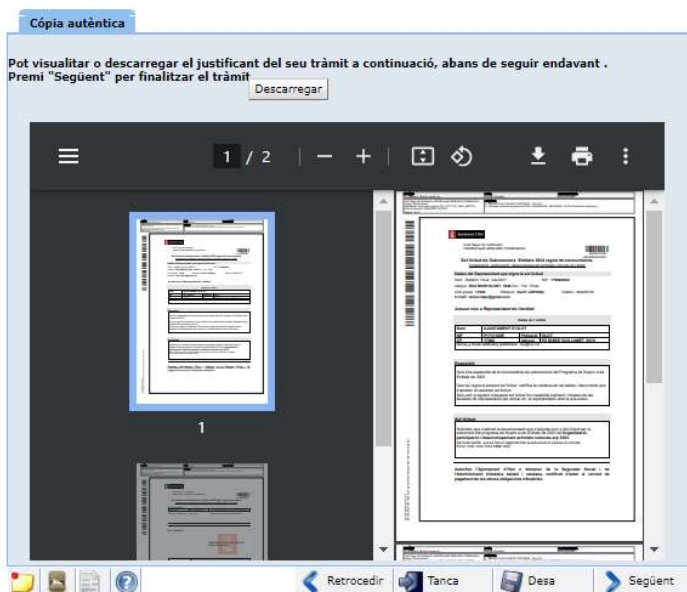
Còpia autèntica

Pot visualitar o descarregar el justificant del seu tràmit a continuació, abans de seguir endavant .
Premi "Següent" per finalitzar el tràmit

Descarregar

1 / 2

1

Retrocedir
Tanca
Desa
Següent